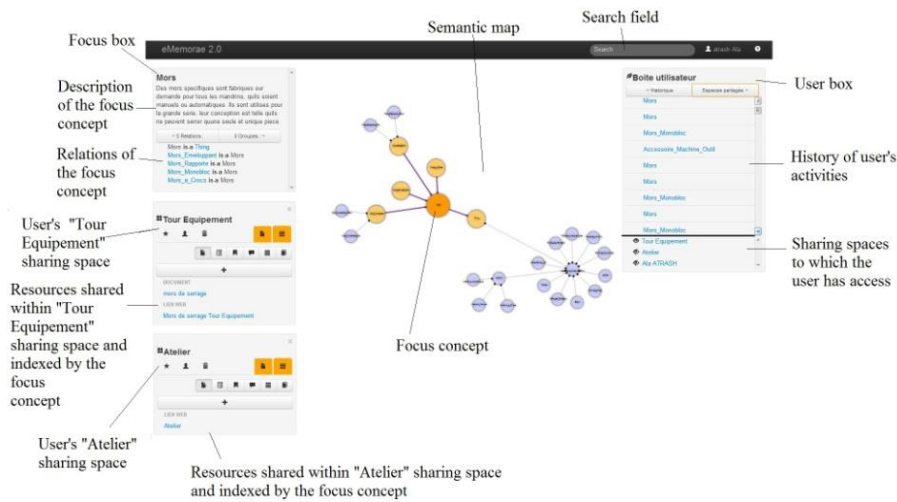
Focus box

Semantic map

Search field

eMemorae 2.0

Search

atrash Ala

Mors

Des mors spécifiques sont fabriqués sur demande pour tous les mandrins, qu'ils soient manuels ou automatiques. Ils sont utilisés pour la grande série, leur conception est telle qu'ils ne peuvent servir qu'une seule et unique pièce.

Description of the focus concept

< 5 Relations

0 Groupes

Relations of the focus concept

Mors is a Thing
Mors_Enveloppant is a Mors
Mors_Rapporte is a Mors
Mors_Monobloc is a Mors
Mors_a_Crocs is a Mors

User's "Tour Equipement" sharing space

Tour Equipement

+

DOCUMENT
mors de serrage

LIEN WEB
Mors de serrage Tour Equipement

Resources shared within "Tour Equipement" sharing space and indexed by the focus concept

Atelier

+

LIEN WEB
Atelier

User's "Atelier" sharing space

Resources shared within "Atelier" sharing space and indexed by the focus concept

Focus concept

Boite utilisateur

User box

Historique

Espaces partagés

Mors
Mors
Mors_Monobloc
Accessoire_Machine_Outil
Mors
Mors
Mors_Monobloc
Mors
Mors_Monobloc

History of user's activities

Tour Equipement
Atelier
Ala ATRASH

Sharing spaces to which the user has access